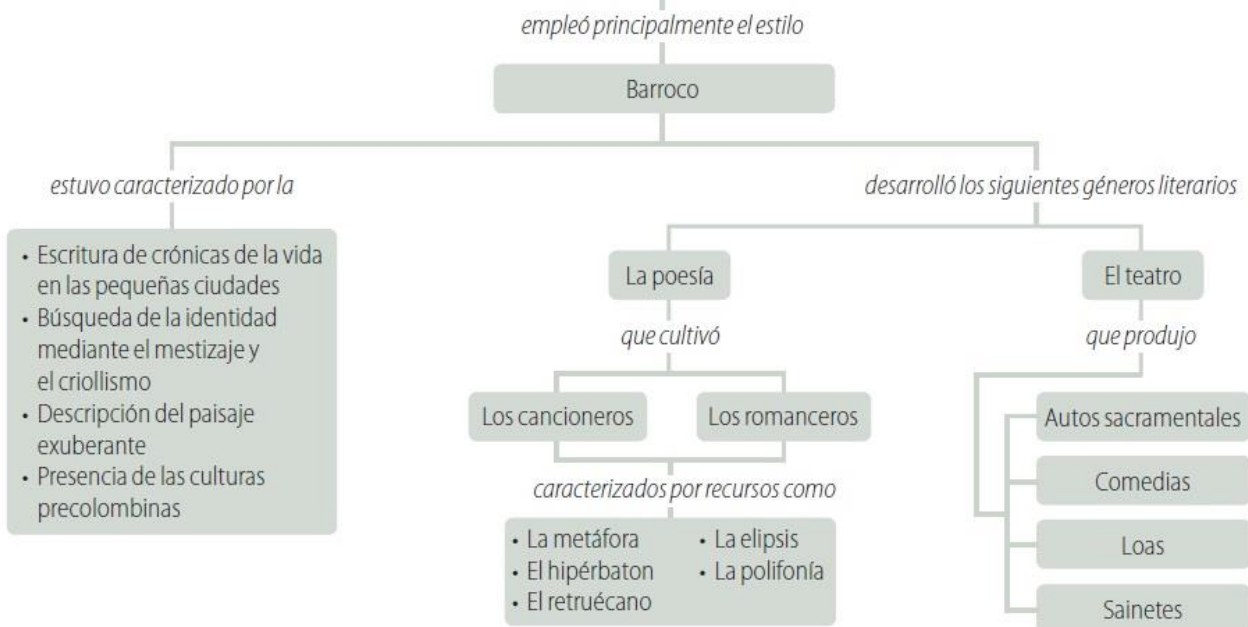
empleó principalmente el estilo

Barroco

estuvo caracterizado por la

- Escritura de crónicas de la vida en las pequeñas ciudades
- Búsqueda de la identidad mediante el mestizaje y el criollismo
- Descripción del paisaje exuberante
- Presencia de las culturas precolombinas

desarrolló los siguientes géneros literarios

La poesía

que cultivó

Los cancioneros

Los romanceros

caracterizados por recursos como

- La metáfora
- El hipérbaton
- El retruécano
- La elipsis
- La polifonía

El teatro

que produjo

Autos sacramentales

Comedias

Loas

Sainetes